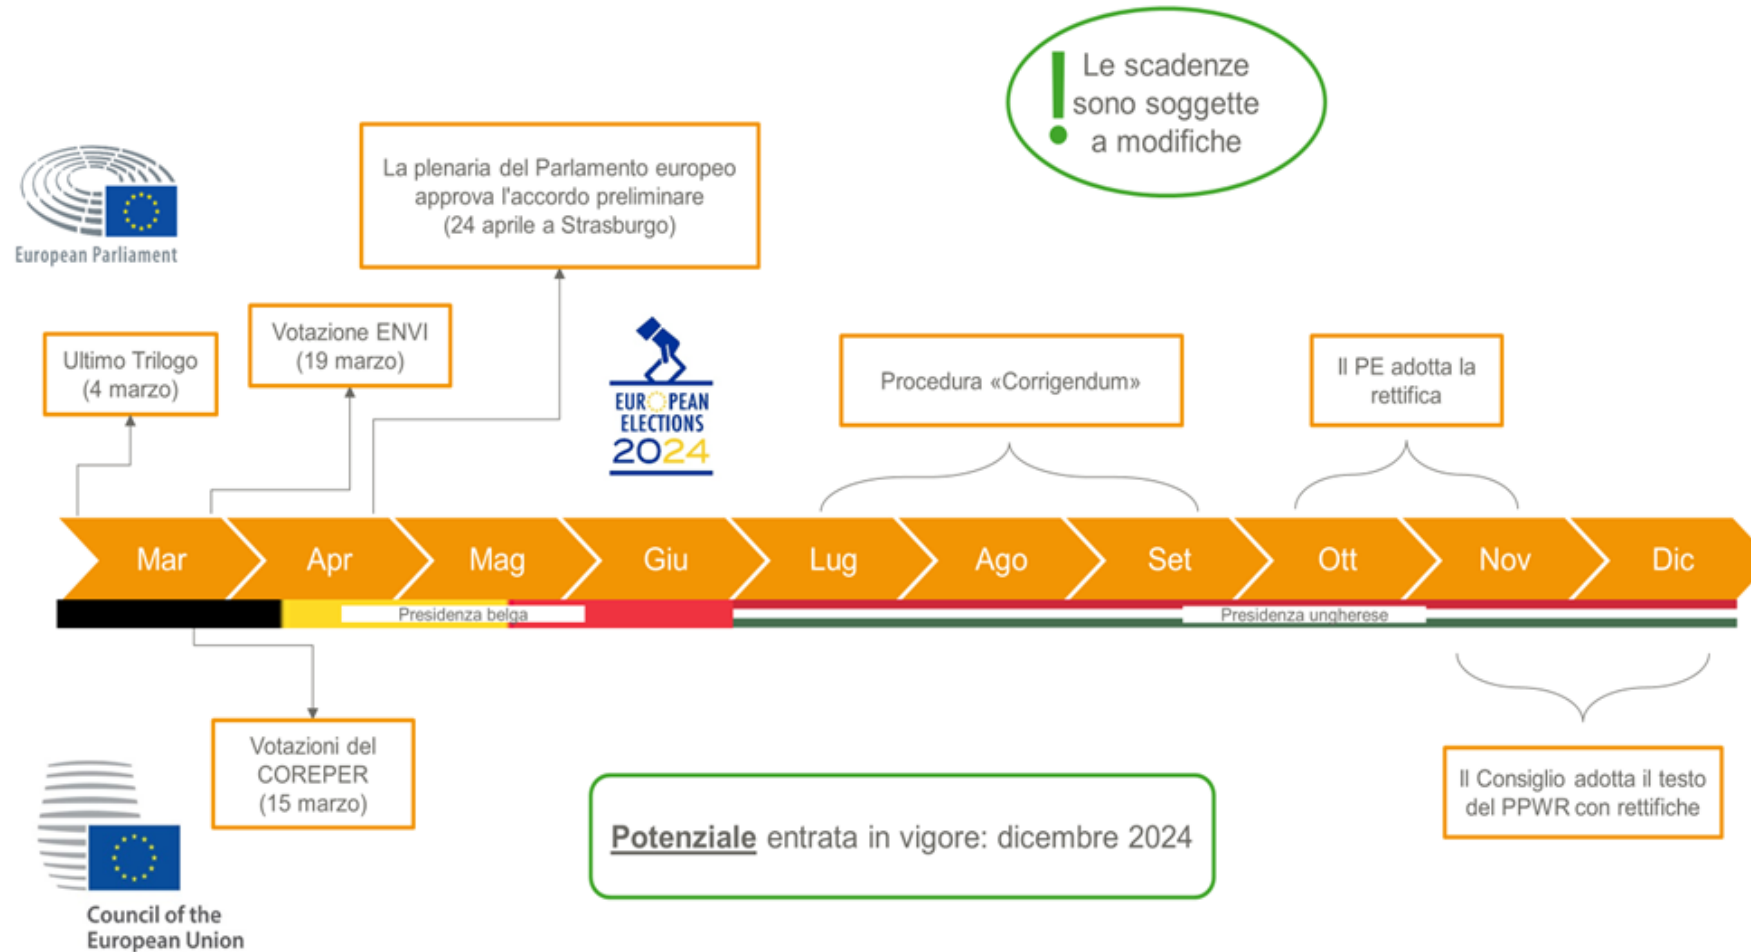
! Le scadenze sono soggette a modifiche

European Parliament

La plenaria del Parlamento europeo approva l'accordo preliminare (24 aprile a Strasburgo)

Votazione ENVI (19 marzo)

Ultimo Trilogo (4 marzo)

EUROPEAN ELECTIONS 2024

Procedura «Corrigendum»

Il PE adotta la rettifica

Mar Apr Mag Giu Lug Ago Set Ott Nov Dic

Presidenza belga

Presidenza ungherese

Votazioni del COREPER (15 marzo)

Potenziale entrata in vigore: dicembre 2024

Il Consiglio adotta il testo del PPWR con rettifiche

Council of the European Union